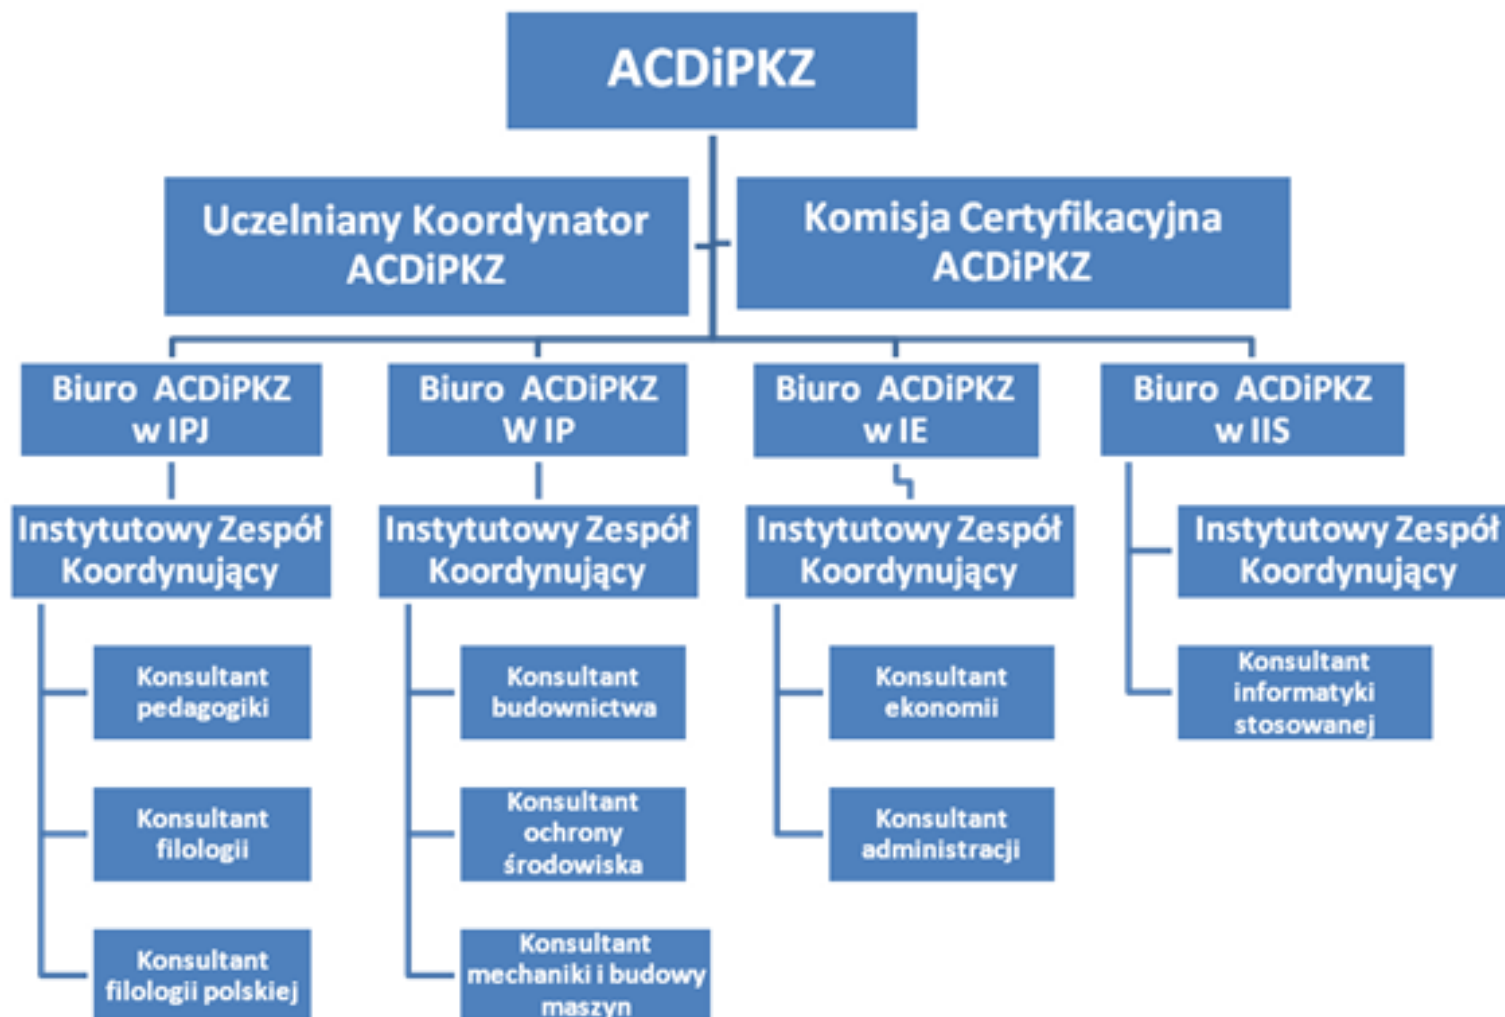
ACDiPKZ

Uczelniany Koordynator ACDiPKZ

Komisja Certyfikacyjna ACDiPKZ

Biuro ACDiPKZ w IPJ

Instytutowy Zespół Koordynujący

Konsultant pedagogiki

Konsultant filologii

Konsultant filologii polskiej

Biuro ACDiPKZ W IP

Instytutowy Zespół Koordynujący

Konsultant budownictwa

Konsultant ochrony środowiska

Konsultant mechaniki i budowy maszyn

Biuro ACDiPKZ w IE

Instytutowy Zespół Koordynujący

Konsultant ekonomii

Konsultant administracji

Biuro ACDiPKZ w IIS

Instytutowy Zespół Koordynujący

Konsultant informatyki stosowanej